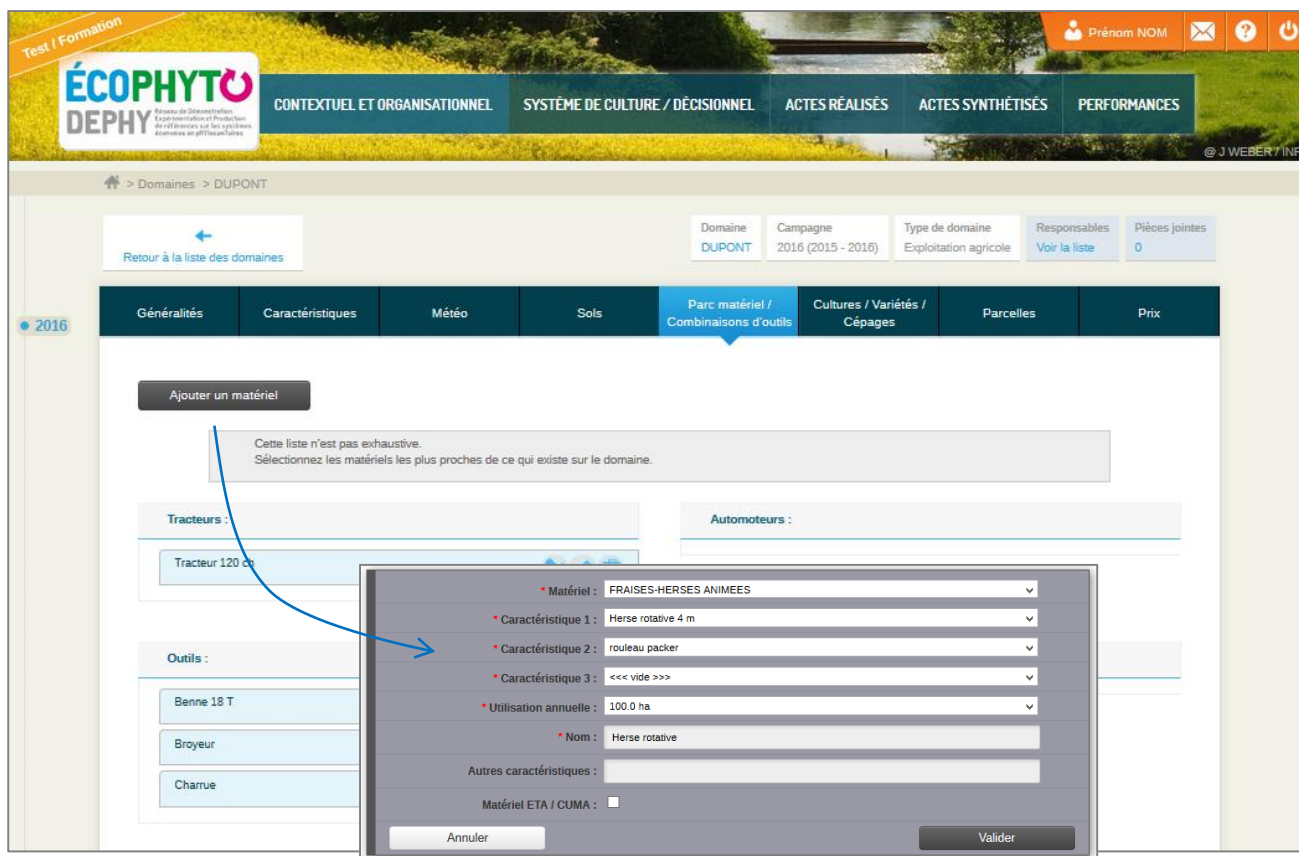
Test / Formation

ÉCOPHYTO DEPHY
Réseau de Démonstration, Expérimentation et Production de références sur les systèmes économes en phytosanitaires

CONTEXTUEL ET ORGANISATIONNEL
SYSTÈME DE CULTURE / DÉCISIONNEL
ACTES RÉALISÉS
ACTES SYNTHÉTISÉS
PERFORMANCES

Prénom NOM

@ J WEBER / INF

> Domaines > DUPONT

Retour à la liste des domaines

| Domaine | Campagne | Type de domaine | Responsables | Pièces jointes |
|---|---|---|---|---|
| DUPONT | 2016 (2015 - 2016) | Exploitation agricole | Voir la liste | 0 |

2016

Généralités | Caractéristiques | Météo | Sols | Parc matériel / Combinaisons d'outils | Cultures / Variétés / Cépages | Parcelles | Prix

Ajouter un matériel

Cette liste n'est pas exhaustive.
Sélectionnez les matériels les plus proches de ce qui existe sur le domaine.

Tracteurs :
Tracteur 120 ch

Automoteurs :

Outils :
Benne 18 T
Broyeur
Charrue

* Matériel : FRAISES-HERSES ANIMEES
* Caractéristique 1 : Herse rotative 4 m
* Caractéristique 2 : rouleau packer
* Caractéristique 3 : <<< vide >>>
* Utilisation annuelle : 100.0 ha
* Nom : Herse rotative
Autres caractéristiques :
Matériel ETA / CUMA :

Annuler
Valider